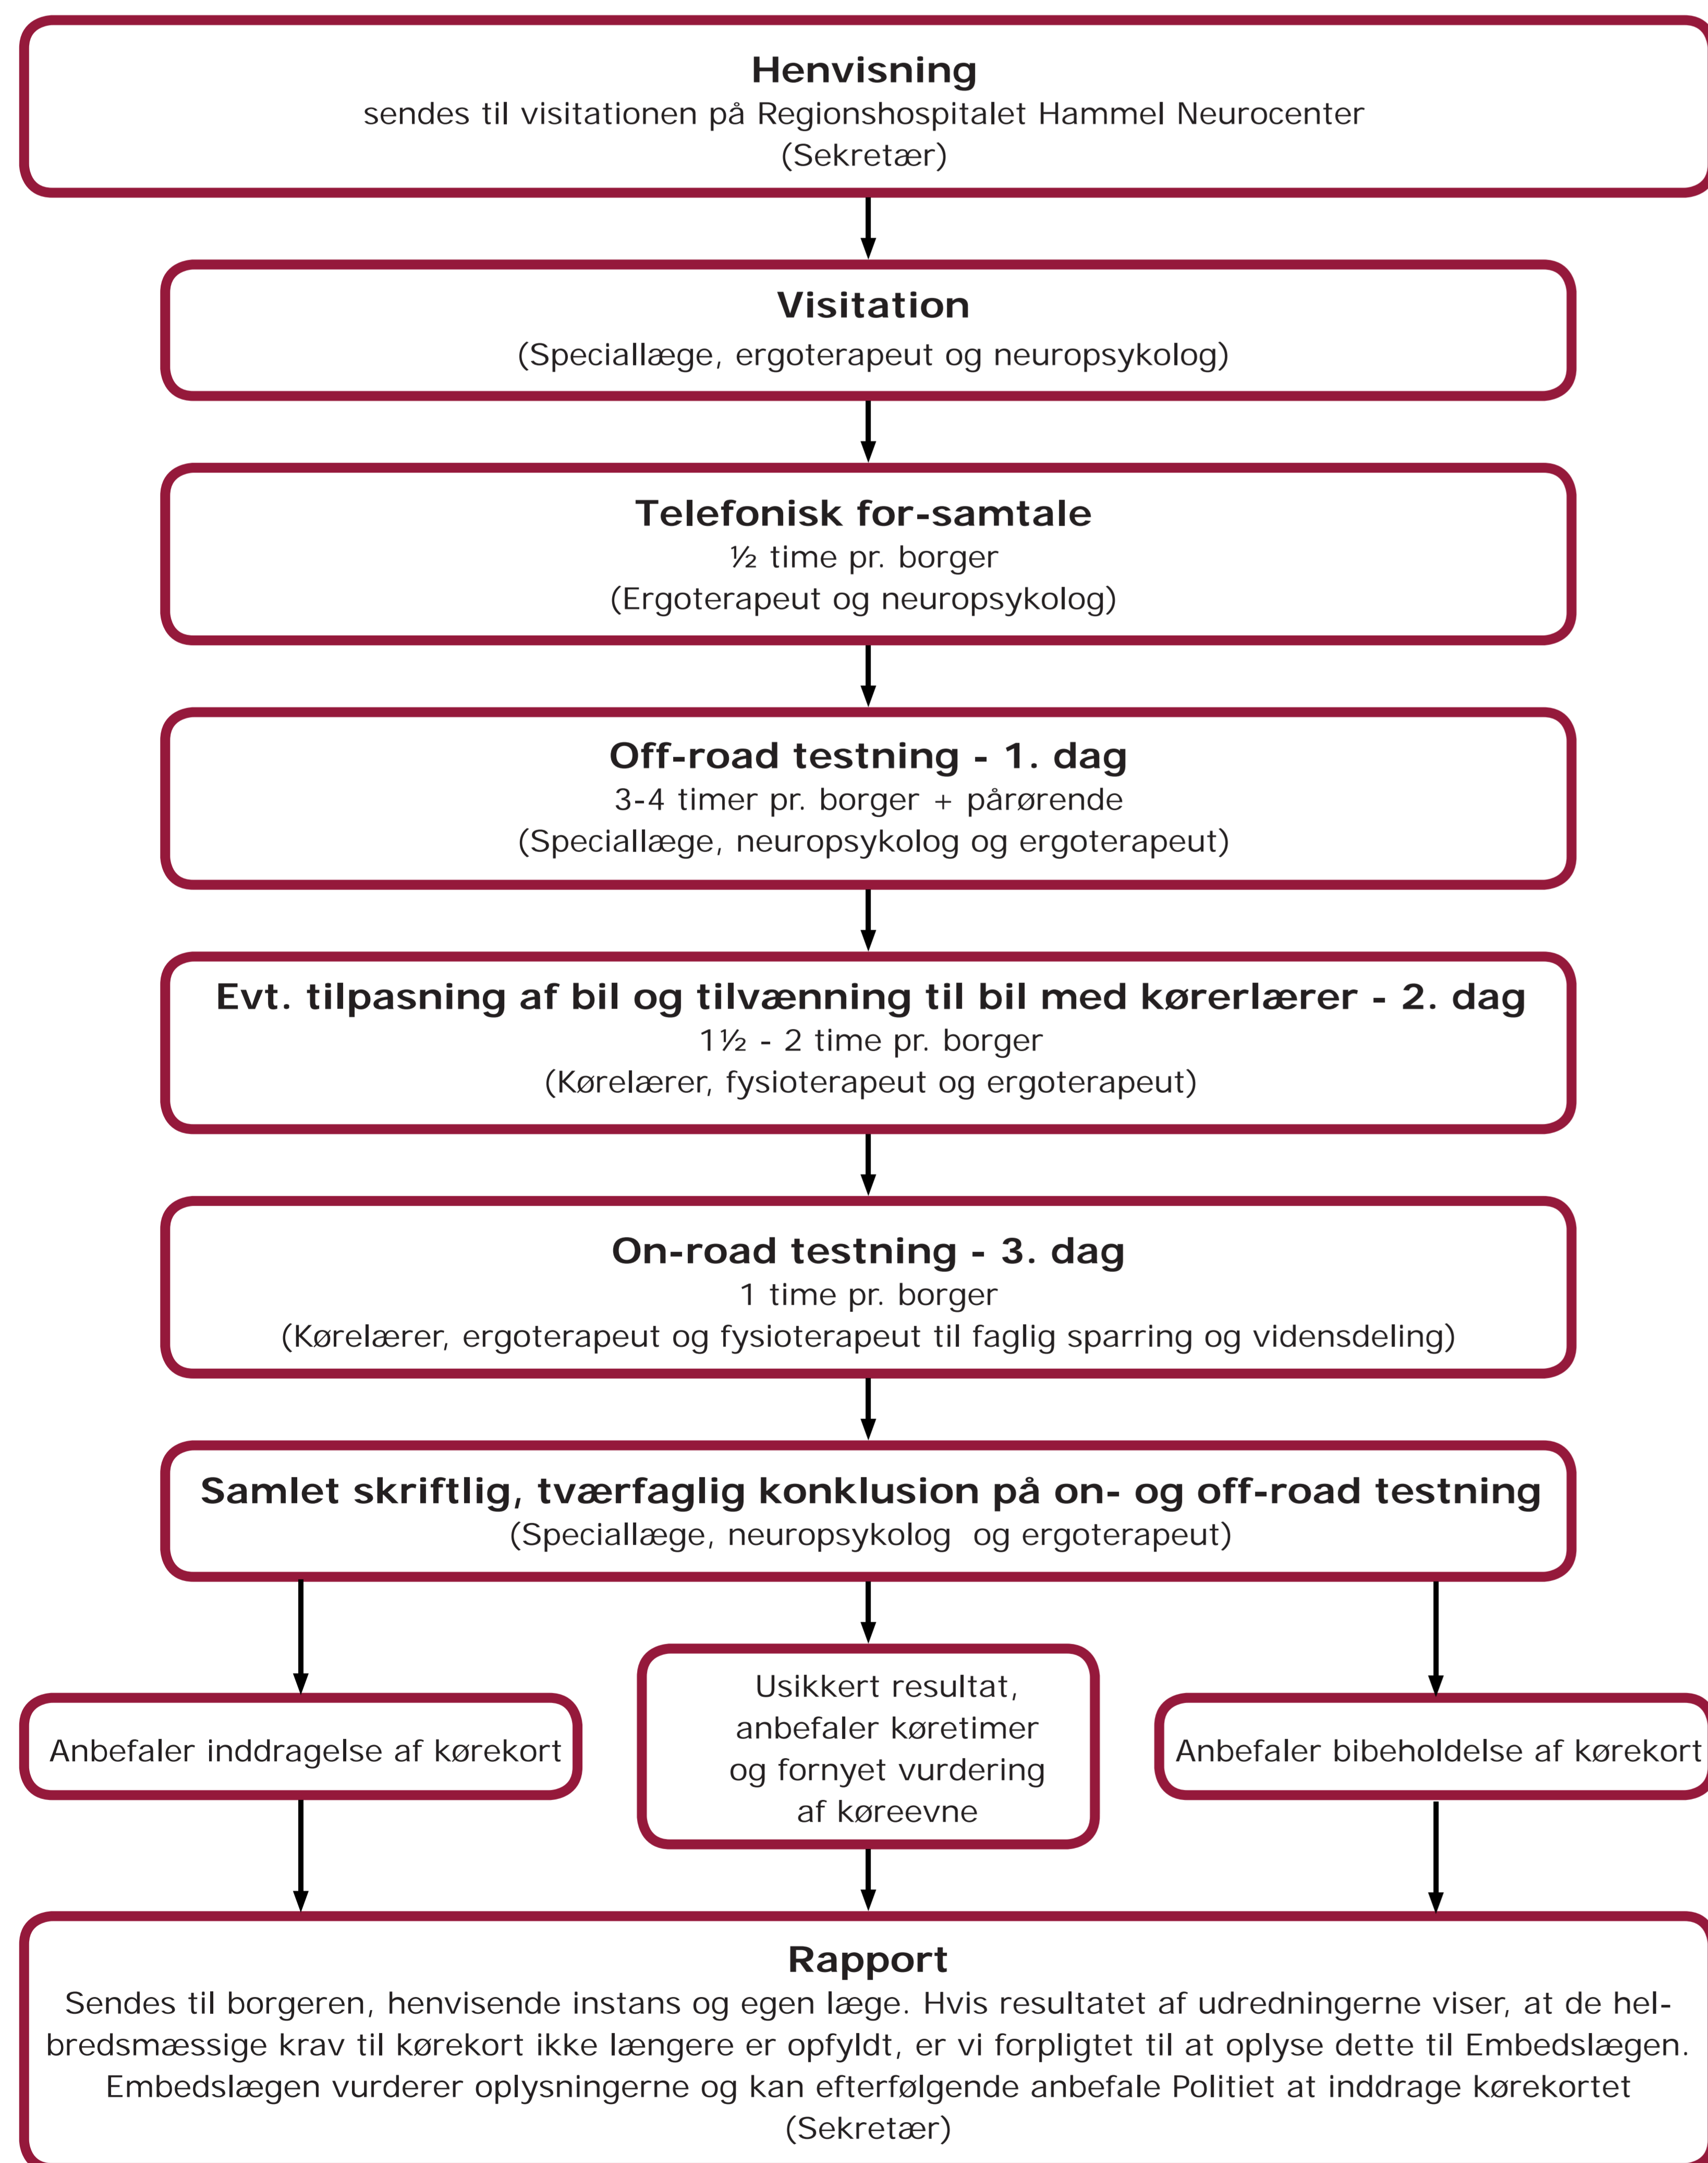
Henvisning
sendes til visitationen på Regionshospitalet Hammel Neurocenter
(Sekretær)

Visitation
(Speciallæge, ergoterapeut og neuropsykolog)

Telefonisk for-samtale
½ time pr. borger
(Ergoterapeut og neuropsykolog)

Off-road testning - 1. dag
3-4 timer pr. borger + pårørende
(Speciallæge, neuropsykolog og ergoterapeut)

Evt. tilpasning af bil og tilvænning til bil med kørerlærer - 2. dag
1½ - 2 time pr. borger
(Kørelærer, fysioterapeut og ergoterapeut)

On-road testning - 3. dag
1 time pr. borger
(Kørelærer, ergoterapeut og fysioterapeut til faglig sparring og vidensdeling)

Samlet skriftlig, tværfaglig konklusion på on- og off-road testning
(Speciallæge, neuropsykolog og ergoterapeut)

Anbefaler inddragelse af kørekort

Usikkert resultat, anbefaler køretimer og fornyet vurdering af køreevne

Anbefaler bibeholdelse af kørekort

Rapport
Sendes til borgeren, henvisende instans og egen læge. Hvis resultatet af udredningerne viser, at de helbredsmæssige krav til kørekort ikke længere er opfyldt, er vi forpligtet til at oplyse dette til Embedslægen. Embedslægen vurderer oplysningerne og kan efterfølgende anbefale Politiet at inddrage kørekortet
(Sekretær)